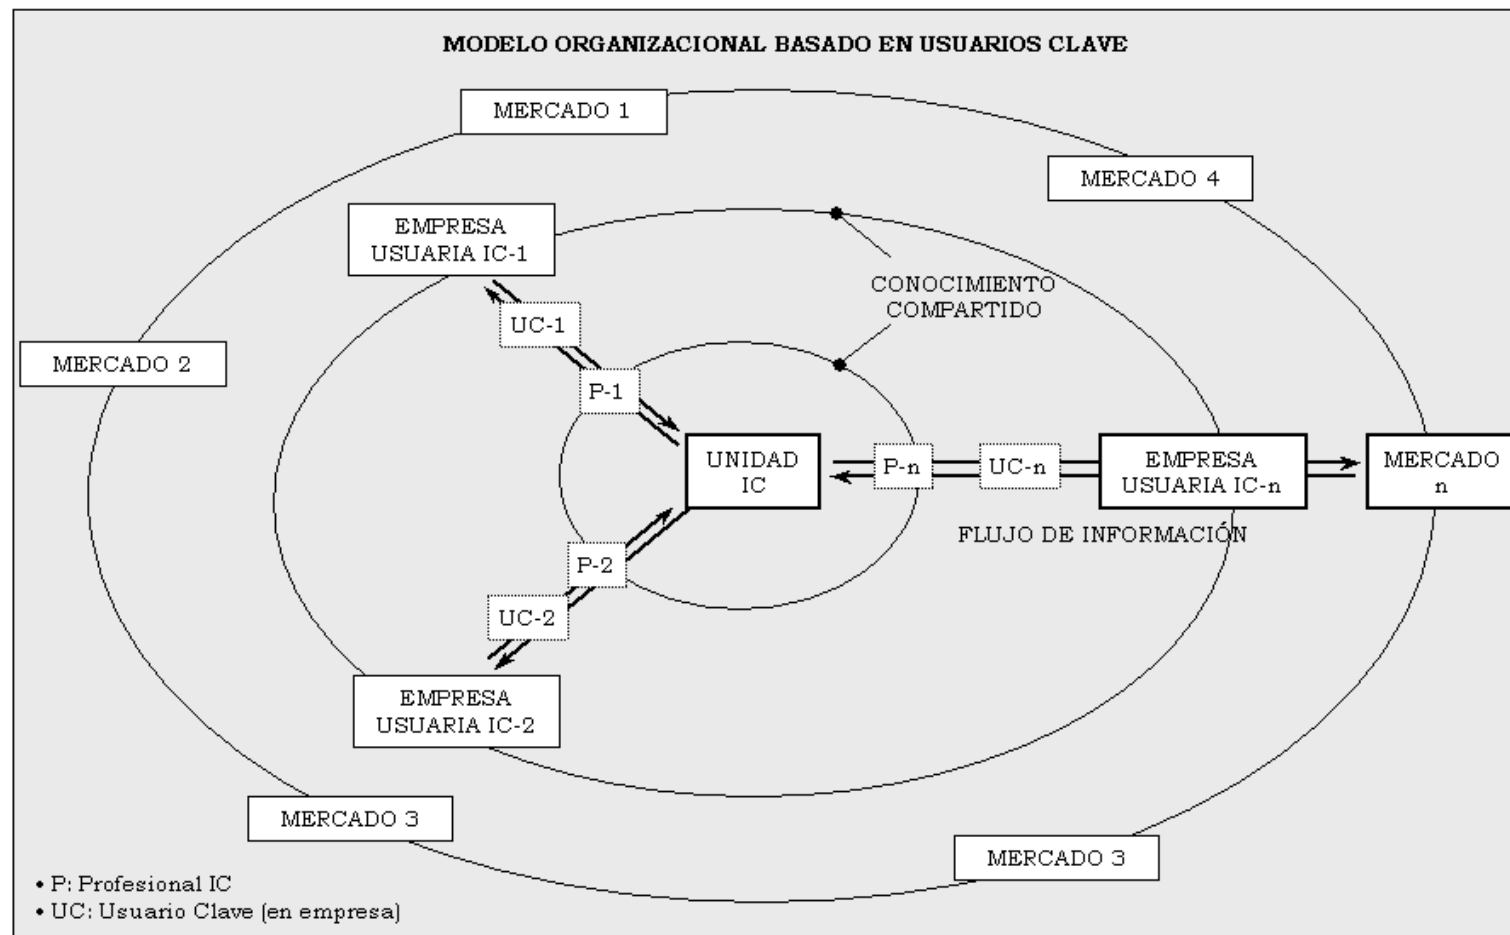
MODELO ORGANIZACIONAL BASADO EN USUARIOS CLAVE

MERCADO 1

MERCADO 4

EMPRESA USUARIA IC-1

CONOCIMIENTO COMPARTIDO

UC-1

MERCADO 2

P-1

UNIDAD IC

P-n

UC-n

EMPRESA USUARIA IC-n

MERCADO n

FLUJO DE INFORMACIÓN

P-2

UC-2

EMPRESA USUARIA IC-2

MERCADO 3

MERCADO 3

• P: Profesional IC
• UC: Usuario Clave (en empresa)